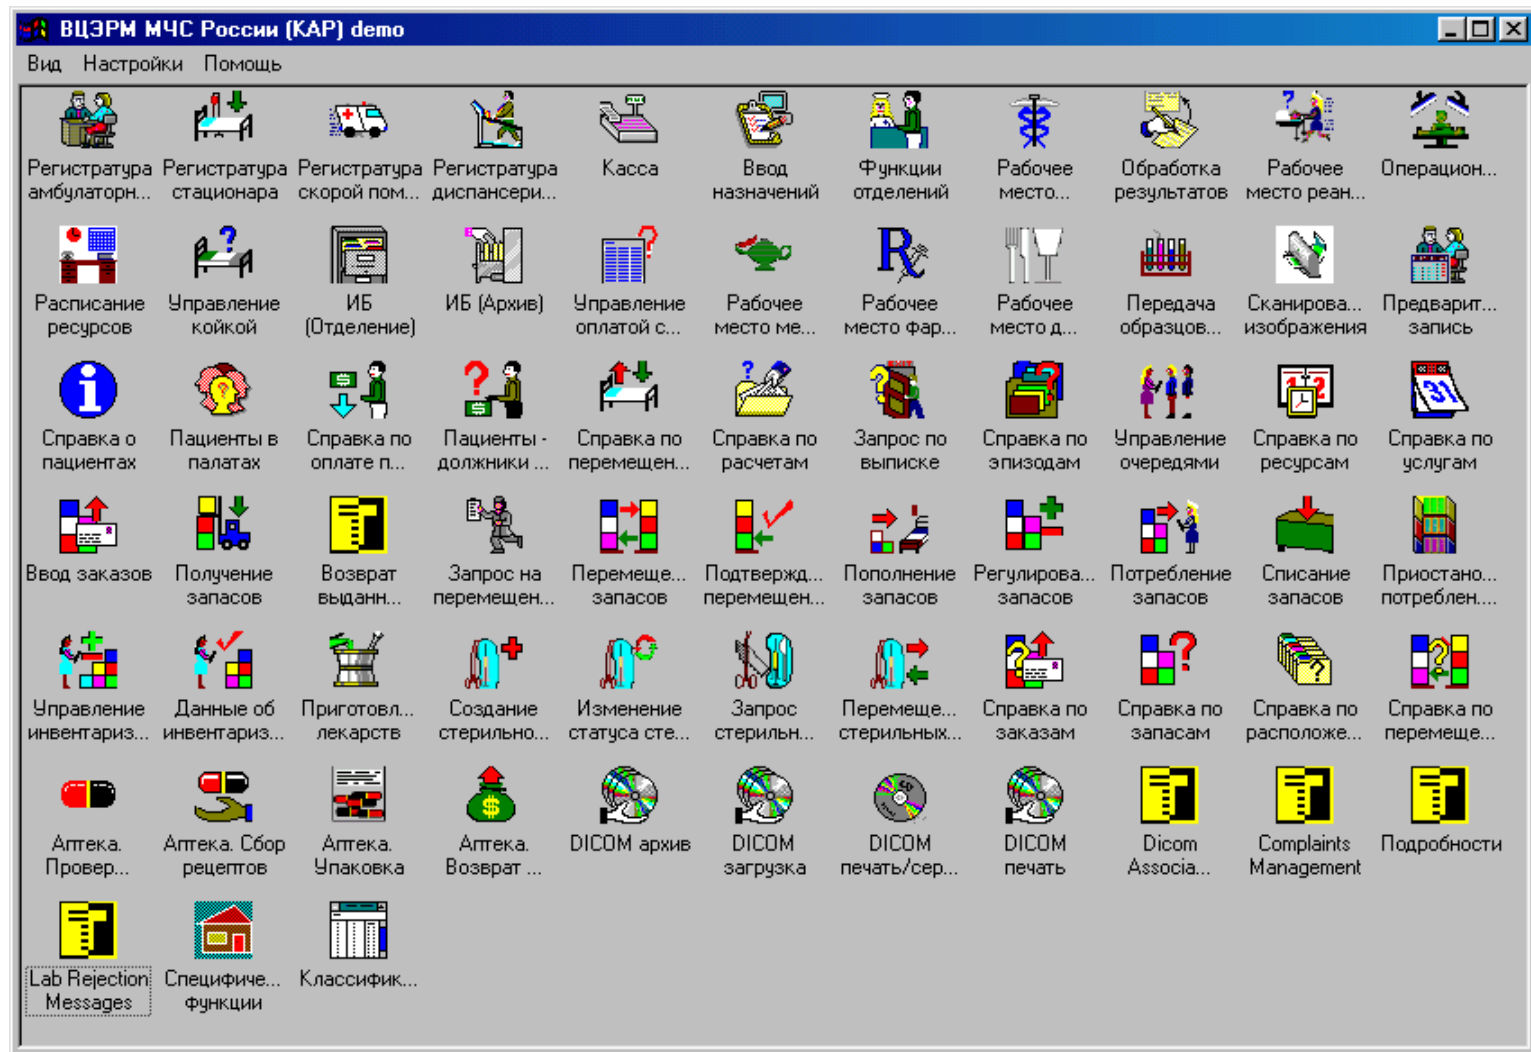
ВЦЭРМ МЧС России (КАР) demo

Вид Настройки Помощь

Регистратура амбулаторн... Регистратура стационара Регистратура скорой пом... Регистратура диспансери... Касса Ввод назначений Функции отделений Рабочее место... Обработка результатов Рабочее место реан... Операцион...

Расписание ресурсов Управление койкой ИБ (Отделение) ИБ (Архив) Управление оплатой с... Рабочее место ме... Рабочее место фар... Рабочее место д... Передача образцов... Сканирова... изображения Предварит... запись

Справка о пациентах Пациенты в палатах Справка по оплате п... Пациенты - должники ... Справка по перемещен... Справка по расчетам Запрос по выписке Справка по эпизодам Управление очередями Справка по ресурсам Справка по услугам

Ввод заказов Получение запасов Возврат выданн... Запрос на перемещен... Перемеще... запасов Подтвержд... перемещен... Пополнение запасов Регулирова... запасов Потребление запасов Списание запасов Приостано... потреблен...

Управление инвентариз... Данные об инвентариз... Приготовл... лекарств Создание стерильно... Изменение статуса сте... Запрос стерильн... Перемеще... стерильных... Справка по заказам Справка по запасам Справка по расположе... Справка по перемеще...

Аптека. Провер... Аптека. Сбор рецептов Аптека. Упаковка Аптека. Возврат ... DICOM архив DICOM загрузка DICOM печать/сер... DICOM печать Dicom Associa... Complaints Management Подробности

Lab Rejection Messages Специфиче... функции Классифик...